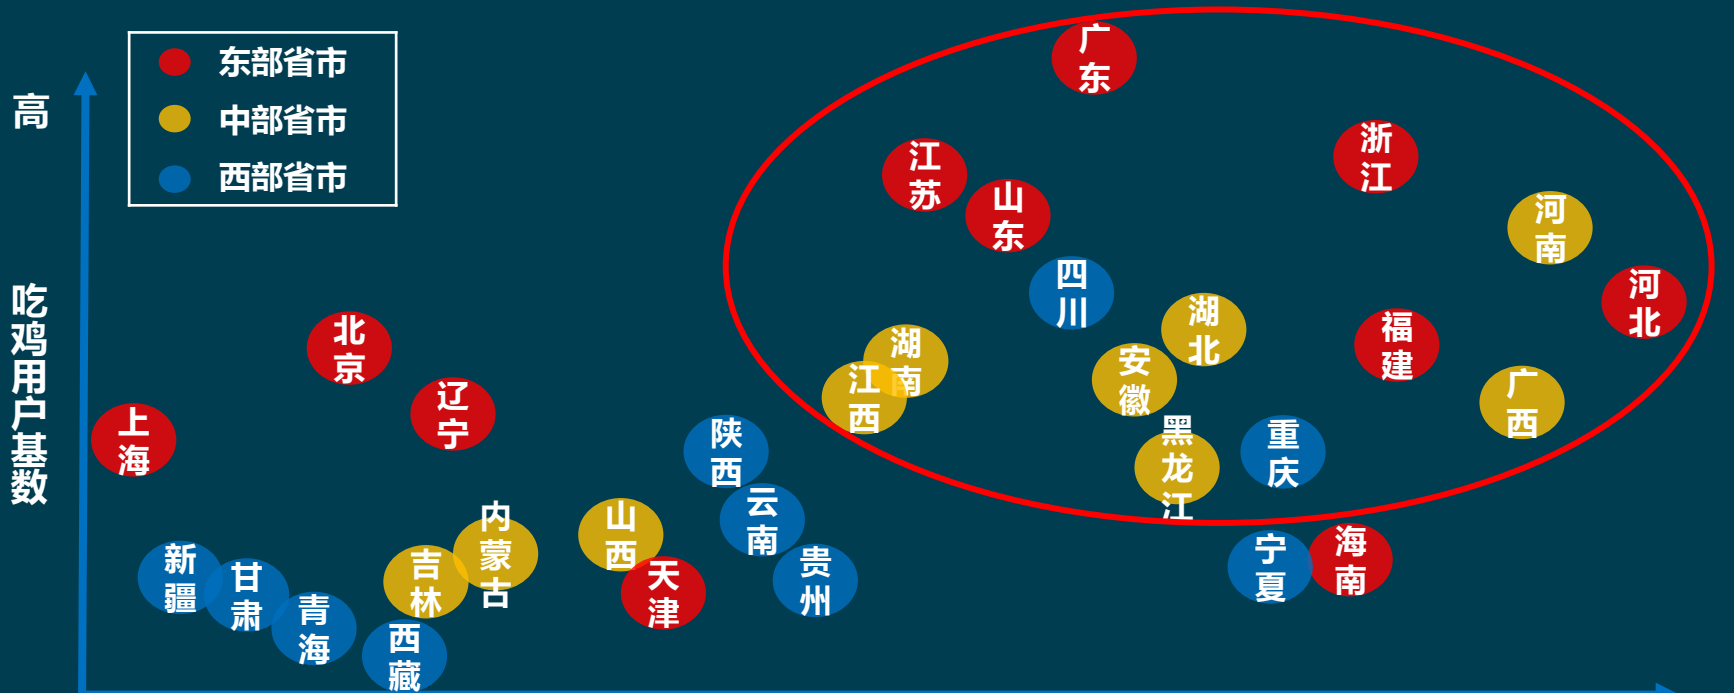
东部省市
中部省市
西部省市

高

吃鸡用户基数

广东
浙江
江苏
山东
河南
四川
河北
湖北
福建
湖南
江西
安徽
广西
黑龙江
重庆
北京
辽宁
上海
陕西
云南
内蒙古
山西
天津
贵州
宁夏
海南
新疆
甘肃
青海
吉林
西藏